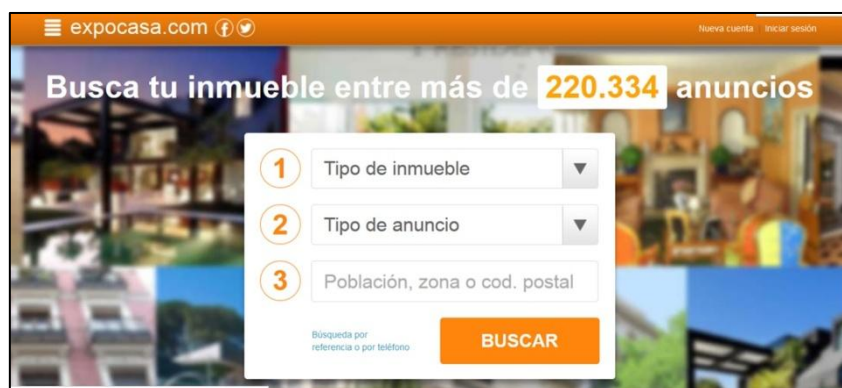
expocasa.com

Nueva cuenta Iniciar sesión

Busca tu inmueble entre más de 220.334 anuncios

1 Tipo de inmueble

2 Tipo de anuncio

3 Población, zona o cod. postal

Búsqueda por referencia o por teléfono

BUSCAR